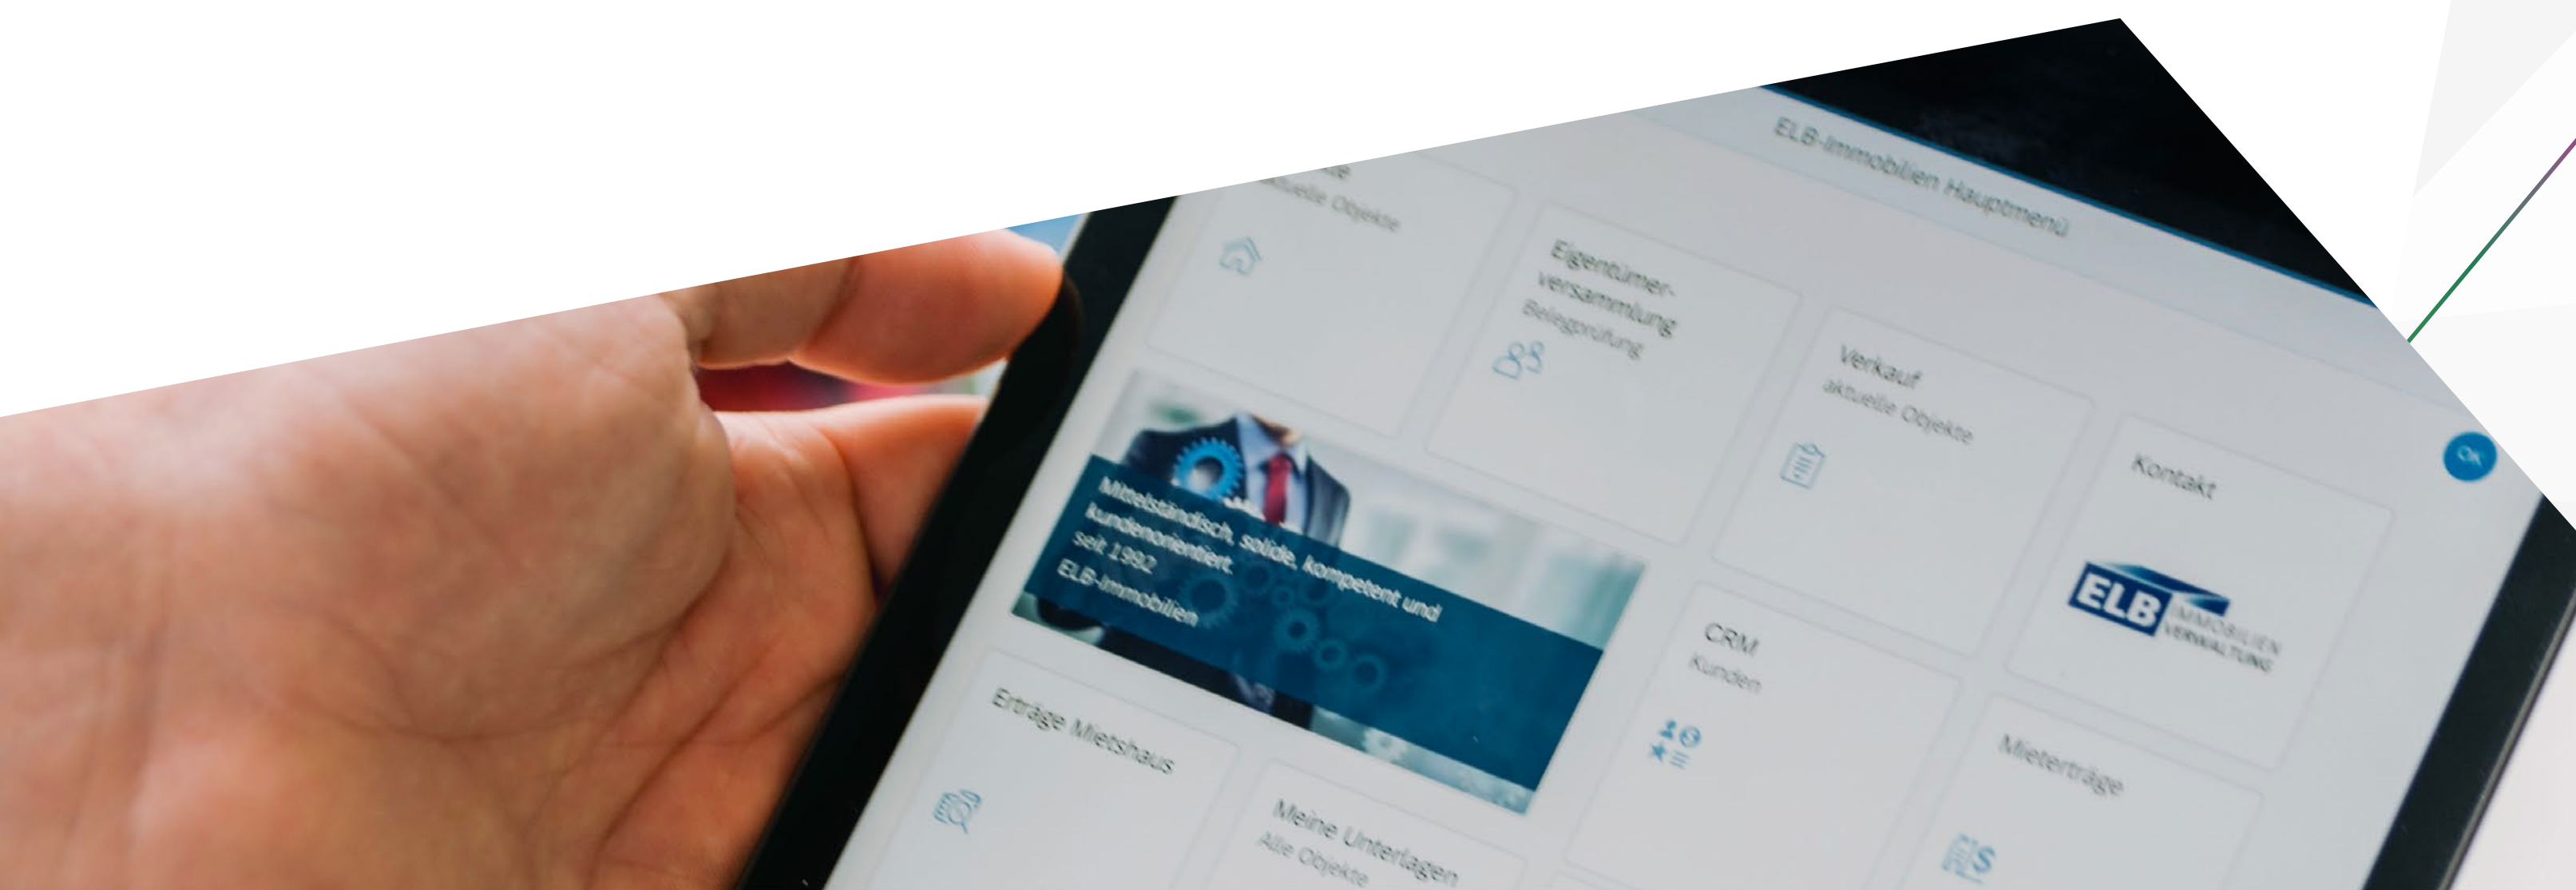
ELB-Immobilien Hauptmenü

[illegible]e
aktuelle Objekte

Eigentümer-versammlung
Belegprüfung

Verkauf
aktuelle Objekte

Kontakt

OK

Mittelständisch, solide, kompetent und kundenorientiert.
seit 1992
ELB-Immobilien

CRM
Kunden

ELB IMMOBILIEN VERWALTUNG

Erträge Mietshaus

Meine Unterlagen
Alle Objekte

Mietererträge